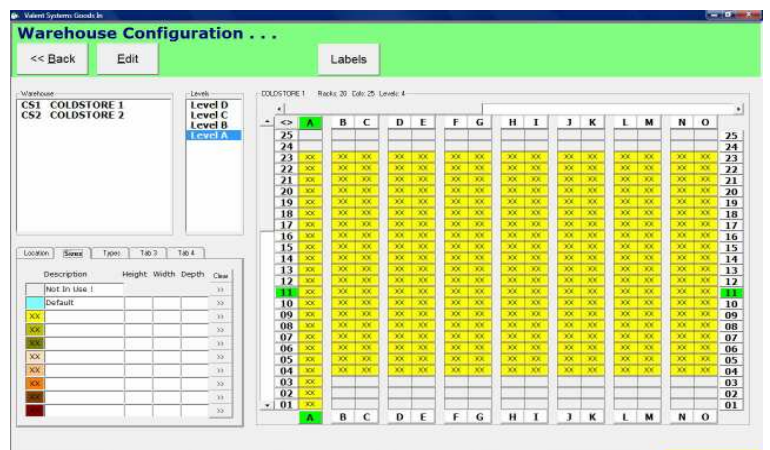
Valent Systems Goods In

Warehouse Configuration . . .

<< Back
Edit
Labels

Warehouse
CS1 COLDSTORE 1
CS2 COLDSTORE 2

Levels
Level D
Level C
Level B
Level A

COLDSTORE 1 Racks: 20 Cols: 25 Levels: 4

Location | Sizes | Types | Tab 3 | Tab 4

| | Description | Height | Width | Depth | Clear |
|---|---|---|---|---|---|
| | Not In Use ! | | | | >> |
| | Default | | | | >> |
| XX | | | | | >> |
| XX | | | | | >> |
| XX | | | | | >> |
| XX | | | | | >> |
| XX | | | | | >> |
| XX | | | | | >> |
| XX | | | | | >> |
| XX | | | | | >> |

| <> | A | B | C | D | E | F | G | H | I | J | K | L | M | N | O | |
|---|---|---|---|---|---|---|---|---|---|---|---|---|---|---|---|---|
| 25 | | | | | | | | | | | | | | | | 25 |
| 24 | | | | | | | | | | | | | | | | 24 |
| 23 | XX | XX | XX | XX | XX | XX | XX | XX | XX | XX | XX | XX | XX | XX | XX | 23 |
| 22 | XX | XX | XX | XX | XX | XX | XX | XX | XX | XX | XX | XX | XX | XX | XX | 22 |
| 21 | XX | XX | XX | XX | XX | XX | XX | XX | XX | XX | XX | XX | XX | XX | XX | 21 |
| 20 | XX | XX | XX | XX | XX | XX | XX | XX | XX | XX | XX | XX | XX | XX | XX | 20 |
| 19 | XX | XX | XX | XX | XX | XX | XX | XX | XX | XX | XX | XX | XX | XX | XX | 19 |
| 18 | XX | XX | XX | XX | XX | XX | XX | XX | XX | XX | XX | XX | XX | XX | XX | 18 |
| 17 | XX | XX | XX | XX | XX | XX | XX | XX | XX | XX | XX | XX | XX | XX | XX | 17 |
| 16 | XX | XX | XX | XX | XX | XX | XX | XX | XX | XX | XX | XX | XX | XX | XX | 16 |
| 15 | XX | XX | XX | XX | XX | XX | XX | XX | XX | XX | XX | XX | XX | XX | XX | 15 |
| 14 | XX | XX | XX | XX | XX | XX | XX | XX | XX | XX | XX | XX | XX | XX | XX | 14 |
| 13 | XX | XX | XX | XX | XX | XX | XX | XX | XX | XX | XX | XX | XX | XX | XX | 13 |
| 12 | XX | XX | XX | XX | XX | XX | XX | XX | XX | XX | XX | XX | XX | XX | XX | 12 |
| 11 | XX | XX | XX | XX | XX | XX | XX | XX | XX | XX | XX | XX | XX | XX | XX | 11 |
| 10 | XX | XX | XX | XX | XX | XX | XX | XX | XX | XX | XX | XX | XX | XX | XX | 10 |
| 09 | XX | XX | XX | XX | XX | XX | XX | XX | XX | XX | XX | XX | XX | XX | XX | 09 |
| 08 | XX | XX | XX | XX | XX | XX | XX | XX | XX | XX | XX | XX | XX | XX | XX | 08 |
| 07 | XX | XX | XX | XX | XX | XX | XX | XX | XX | XX | XX | XX | XX | XX | XX | 07 |
| 06 | XX | XX | XX | XX | XX | XX | XX | XX | XX | XX | XX | XX | XX | XX | XX | 06 |
| 05 | XX | XX | XX | XX | XX | XX | XX | XX | XX | XX | XX | XX | XX | XX | XX | 05 |
| 04 | XX | XX | XX | XX | XX | XX | XX | XX | XX | XX | XX | XX | XX | XX | XX | 04 |
| 03 | XX | | | | | | | | | | | | | | | 03 |
| 02 | XX | | | | | | | | | | | | | | | 02 |
| 01 | XX | | | | | | | | | | | | | | | 01 |
| | A | B | C | D | E | F | G | H | I | J | K | L | M | N | O | |